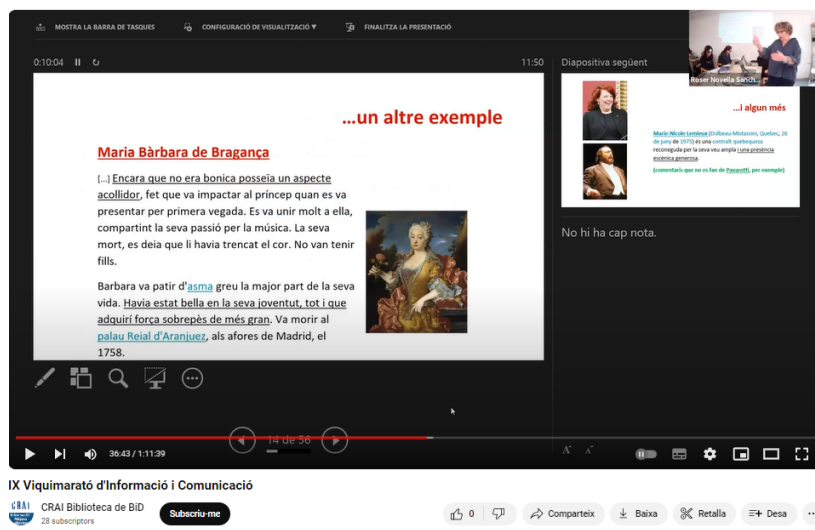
MOSTRA LA BARRA DE TASQUES CONFIGURACIÓ DE VISUALITZACIÓ ▼ FINALITZA LA PRESENTACIÓ

0:10:04 11:50

Diapositiva següent

Roser Novella Sanch...

...un altre exemple

Maria Bàrbara de Bragança

[...] Encara que no era bonica posseïa un aspecte acollidor, fet que va impactar al príncep quan es va presentar per primera vegada. Es va unir molt a ella, compartint la seva passió per la música. La seva mort, es deia que li havia trencat el cor. No van tenir fills.

Barbara va patir d'asma greu la major part de la seva vida. Havia estat bella en la seva joventut, tot i que adquirí força sobrepès de més gran. Va morir al palau Reial d'Aranjuez, als afores de Madrid, el 1758.

...i algun més

Marie-Nicole Lemieux (Dolbeau-Mistassini, Quebec, 26 de juny de 1975) és una contralt quebequesa reconeguda per la seva veu ampla i una presència escènica generosa.

(comentaris que no es fan de Pavarotti, per exemple)

No hi ha cap nota.

14 de 56

36:43 / 1:11:39

IX Viquimarató d'Informació i Comunicació

CRAI Biblioteca de BiD
28 subscriptors

Subscriu-me

0

Comparteix

Baixa

Retalla

Desa